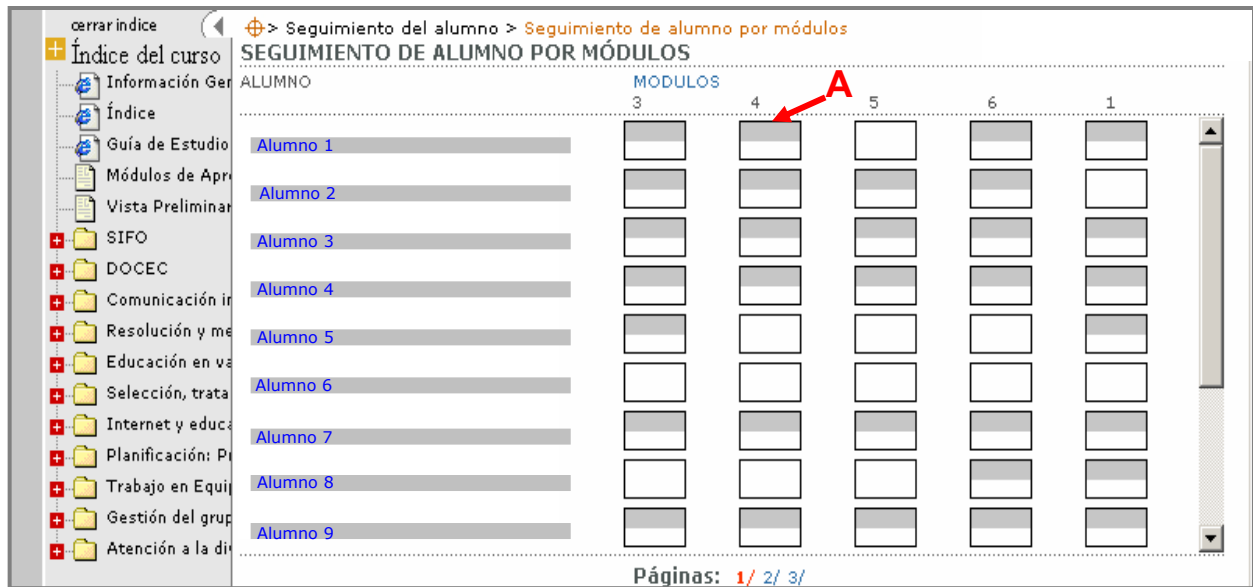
cerrar indice

Índice del curso

Información Ger

Índice

Guía de Estudio

Módulos de Apre

Vista Preliminar

SIFO

DOCEC

Comunicación ir

Resolución y me

Educación en va

Selección, trata

Internet y educa

Planificación: Pr

Trabajo en Equip

Gestión del grup

Atención a la div

> Seguimiento del alumno > Seguimiento de alumno por módulos

SEGUIMIENTO DE ALUMNO POR MÓDULOS

ALUMNO

MODULOS

| | 3 | 4 | 5 | 6 | 1 |
|---|---|---|---|---|---|
| Alumno 1 | | | | | |
| Alumno 2 | | | | | |
| Alumno 3 | | | | | |
| Alumno 4 | | | | | |
| Alumno 5 | | | | | |
| Alumno 6 | | | | | |
| Alumno 7 | | | | | |
| Alumno 8 | | | | | |
| Alumno 9 | | | | | |

A

Páginas: 1/ 2/ 3/